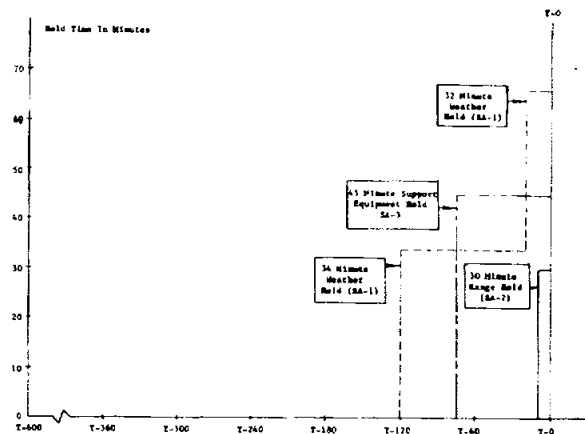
Hold Time In Minutes

T-0

70

60

50

40

30

20

10

0

32 Minute Weather Hold (SA-1)

45 Minute Support Equipment Hold SA-3

34 Minute Weather Hold (SA-1)

30 Minute Range Hold (SA-2)

T-600

T-360

T-300

T-240

T-180

T-120

T-60

T-0